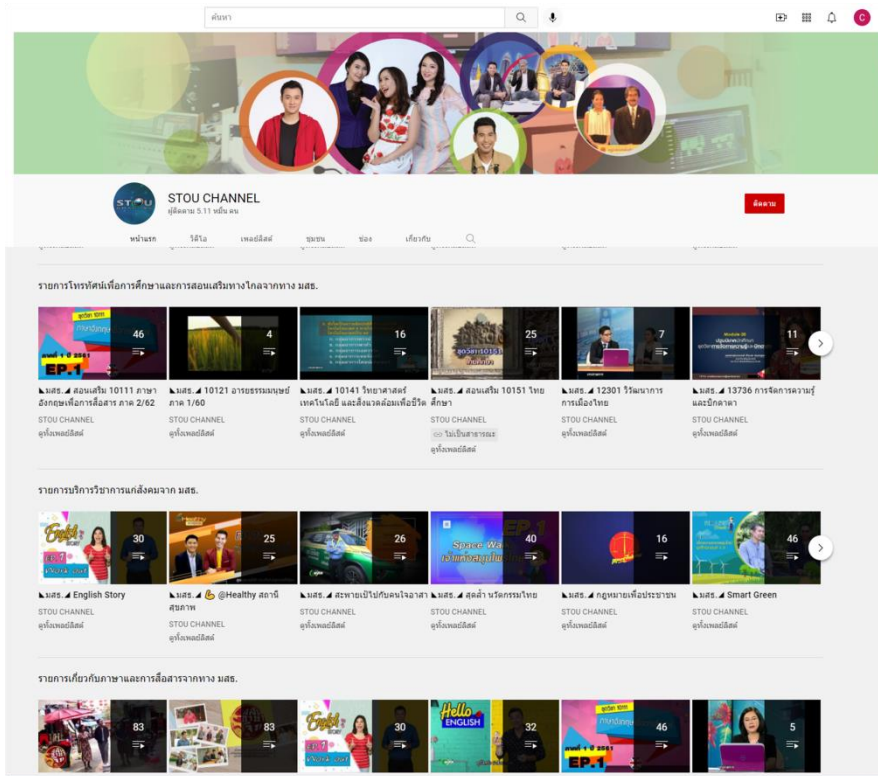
ค้นหา

C

STOU CHANNEL
ผู้ติดตาม 5.11 หมื่น คน

ติดตาม

หน้าแรก วิดีโอ เพลย์ลิสต์ ชุมชน ช่อง เกี่ยวกับ

รายการโทรทัศน์เพื่อการศึกษาและการสอนเสริมทางไกลจากทาง มสธ.

EP.1

46

4

16

25

7

11

◣มสธ.◢ สอนเสริม 10111 ภาษาอังกฤษเพื่อการสื่อสาร ภาค 2/62
STOU CHANNEL
ดูทั้งเพลย์ลิสต์

◣มสธ.◢ 10121 อารยธรรมมนุษย์ ภาค 1/60
STOU CHANNEL
ดูทั้งเพลย์ลิสต์

◣มสธ.◢ 10141 วิทยาศาสตร์ เทคโนโลยี และสิ่งแวดล้อมเพื่อชีวิต
STOU CHANNEL
ดูทั้งเพลย์ลิสต์

◣มสธ.◢ สอนเสริม 10151 ไทยศึกษา
STOU CHANNEL
ไม่เป็นสาธารณะ
ดูทั้งเพลย์ลิสต์

◣มสธ.◢ 12301 วิวัฒนาการการเมืองไทย
STOU CHANNEL
ดูทั้งเพลย์ลิสต์

◣มสธ.◢ 13736 การจัดการความรู้และบึกลาดา
STOU CHANNEL
ดูทั้งเพลย์ลิสต์

รายการบริการวิชาการแก่สังคมจาก มสธ.

English Story

30

25

26

Space Wa

40

16

46

◣มสธ.◢ English Story
STOU CHANNEL
ดูทั้งเพลย์ลิสต์

◣มสธ.◢ @Healthy สถานีสุขภาพ
STOU CHANNEL
ดูทั้งเพลย์ลิสต์

◣มสธ.◢ สะพายเป้ไปกับคนใจอาสา
STOU CHANNEL
ดูทั้งเพลย์ลิสต์

◣มสธ.◢ สุดล้ำ นวัตกรรมไทย
STOU CHANNEL
ดูทั้งเพลย์ลิสต์

◣มสธ.◢ กฎหมายเพื่อประชาชน
STOU CHANNEL
ดูทั้งเพลย์ลิสต์

◣มสธ.◢ Smart Green
STOU CHANNEL
ดูทั้งเพลย์ลิสต์

รายการเกี่ยวกับภาษาและการสื่อสารจากทาง มสธ.

83

83

30

Hello ENGLISH

32

46

EP.1

5